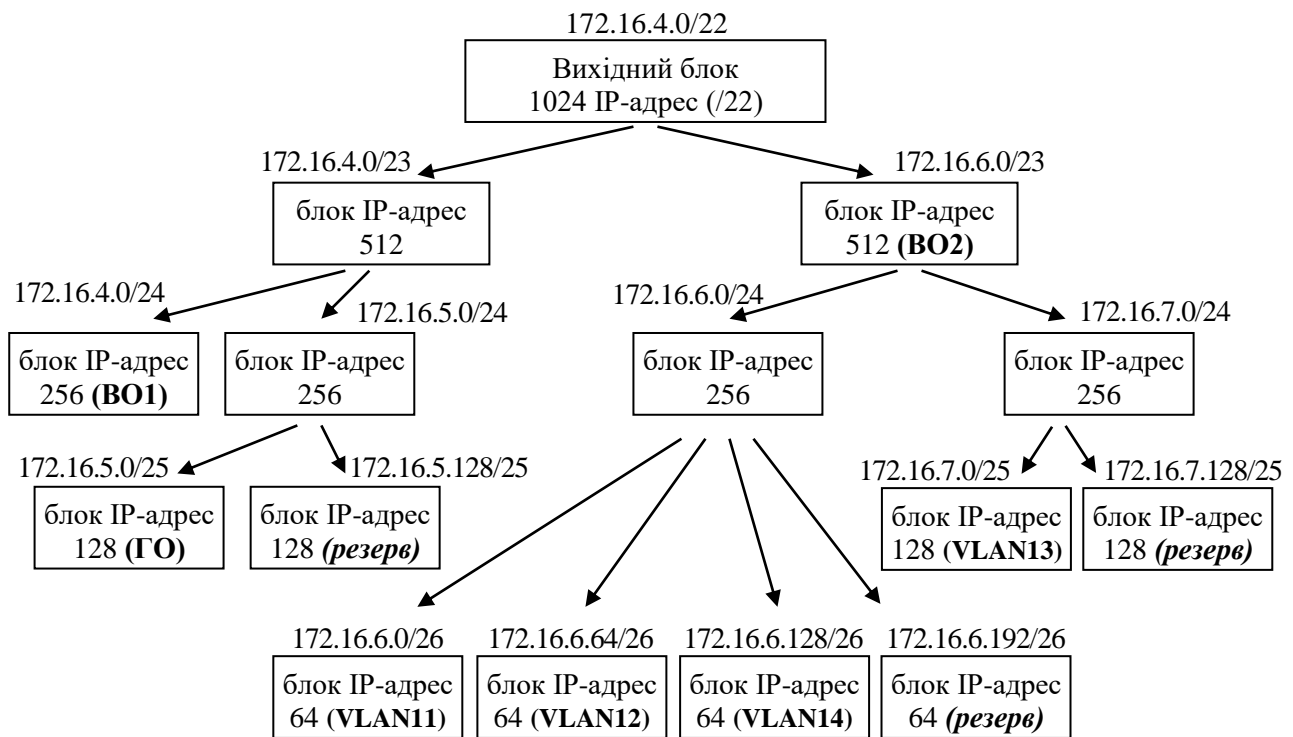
172.16.4.0/22
Вихідний блок
1024 IP-адрес (/22)

172.16.4.0/23
блок IP-адрес
512

172.16.6.0/23
блок IP-адрес
512 **(ВО2)**

172.16.4.0/24
блок IP-адрес
256 **(ВО1)**

172.16.5.0/24
блок IP-адрес
256

172.16.6.0/24
блок IP-адрес
256

172.16.7.0/24
блок IP-адрес
256

172.16.5.0/25
блок IP-адрес
128 **(ГО)**

172.16.5.128/25
блок IP-адрес
128 ***(резерв)***

172.16.7.0/25
блок IP-адрес
128 (**VLAN13**)

172.16.7.128/25
блок IP-адрес
128 ***(резерв)***

172.16.6.0/26
блок IP-адрес
64 (**VLAN11**)

172.16.6.64/26
блок IP-адрес
64 (**VLAN12**)

172.16.6.128/26
блок IP-адрес
64 (**VLAN14**)

172.16.6.192/26
блок IP-адрес
64 ***(резерв)***